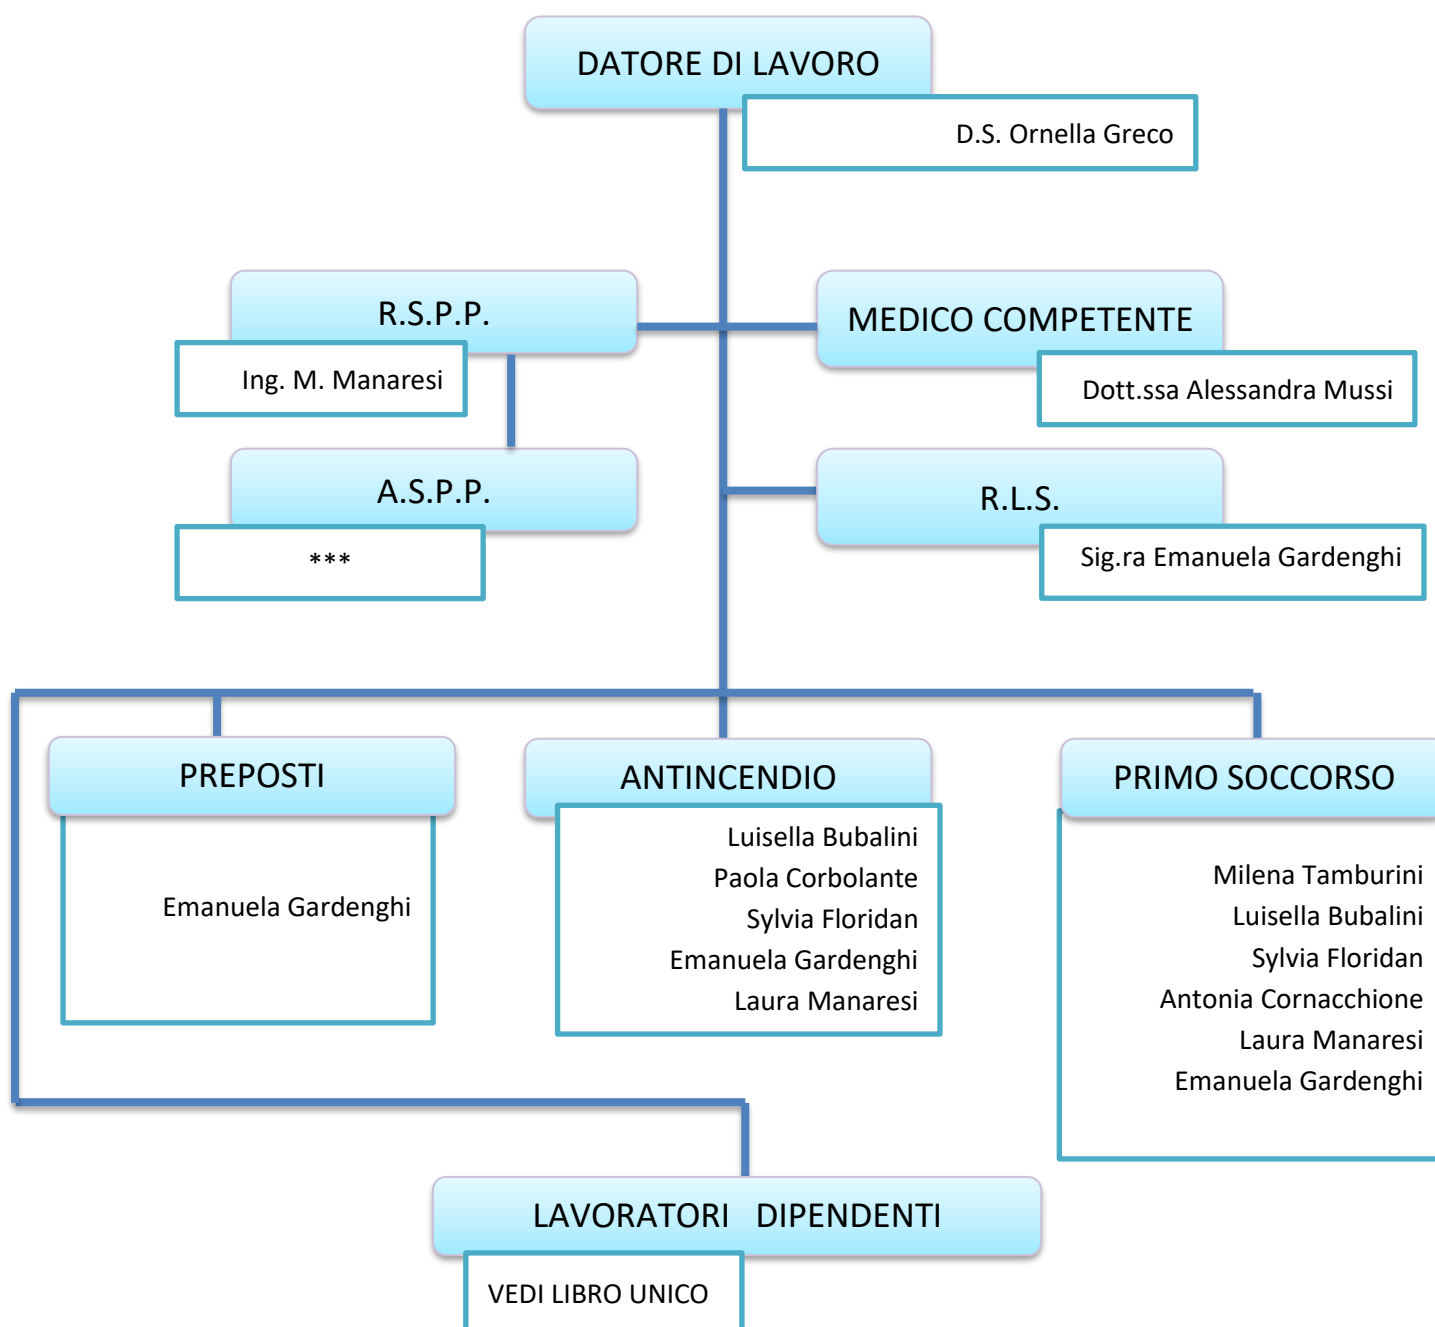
DATORE DI LAVORO

D.S. Ornella Greco

R.S.P.P.

Ing. M. Manaresi

MEDICO COMPETENTE

Dott.ssa Alessandra Mussi

A.S.P.P.

***

R.L.S.

Sig.ra Emanuela Gardenghi

PREPOSTI

Emanuela Gardenghi

ANTINCENDIO

Luisella Bubalini
Paola Corbolante
Sylvia Floridan
Emanuela Gardenghi
Laura Manaresi

PRIMO SOCCORSO

Milena Tamburini
Luisella Bubalini
Sylvia Floridan
Antonia Cornacchione
Laura Manaresi
Emanuela Gardenghi

LAVORATORI DIPENDENTI

VEDI LIBRO UNICO